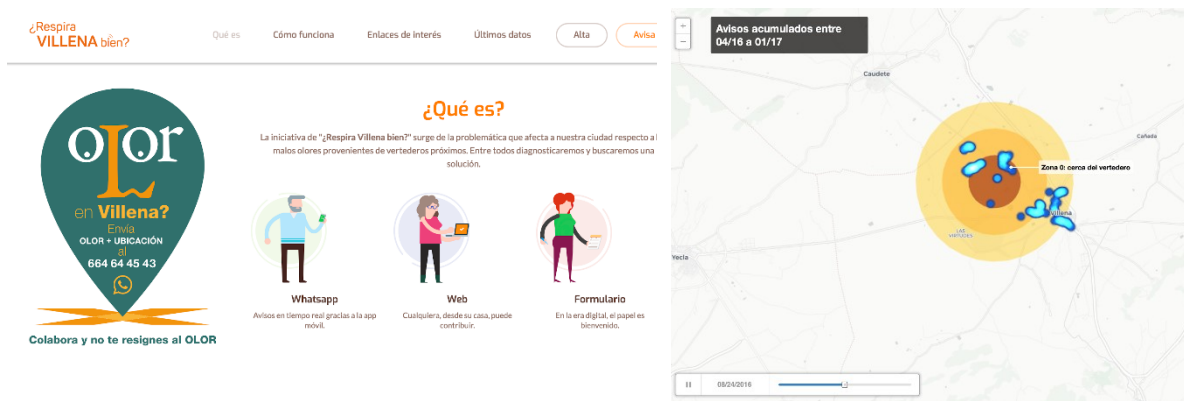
¿Respira VILLENA bien?

Qué es | Cómo funciona | Enlaces de interés | Últimos datos | Alta | Avisa

OLOR en Villena?
Envía
OLOR + UBICACIÓN
al
664 64 45 43

Colabora y no te resignes al OLOR

¿Qué es?

La iniciativa de "¿Respira Villena bien?" surge de la problemática que afecta a nuestra ciudad respecto a los malos olores provenientes de vertederos próximos. Entre todos diagnosticaremos y buscaremos una solución.

Whatsapp
Avisos en tiempo real gracias a la app móvil.

Web
Cualquiera, desde su casa, puede contribuir.

Formulario
En la era digital, el papel es bienvenido.

+
−
Avisos acumulados entre
04/16 a 01/17

Caudete
Cañada
Zona 0: cerca del vertedero
Villena
LAS VIRTUDES
Yecla

08/24/2016